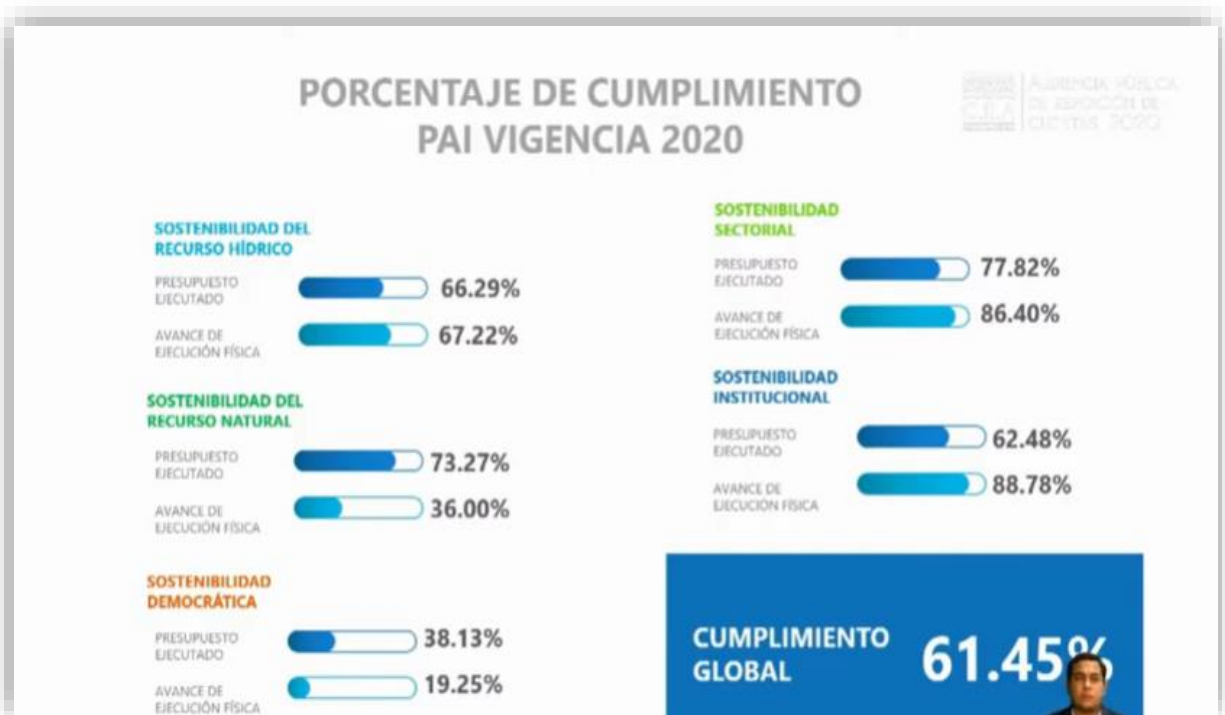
PORCENTAJE DE CUMPLIMIENTO
PAI VIGENCIA 2020

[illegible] AUDIENCIA PÚBLICA DE RENDICIÓN DE CUENTAS 2020

SOSTENIBILIDAD DEL RECURSO HÍDRICO

PRESUPUESTO EJECUTADO 66.29%

AVANCE DE EJECUCIÓN FÍSICA 67.22%

SOSTENIBILIDAD DEL RECURSO NATURAL

PRESUPUESTO EJECUTADO 73.27%

AVANCE DE EJECUCIÓN FÍSICA 36.00%

SOSTENIBILIDAD DEMOCRÁTICA

PRESUPUESTO EJECUTADO 38.13%

AVANCE DE EJECUCIÓN FÍSICA 19.25%

SOSTENIBILIDAD SECTORIAL

PRESUPUESTO EJECUTADO 77.82%

AVANCE DE EJECUCIÓN FÍSICA 86.40%

SOSTENIBILIDAD INSTITUCIONAL

PRESUPUESTO EJECUTADO 62.48%

AVANCE DE EJECUCIÓN FÍSICA 88.78%

CUMPLIMIENTO GLOBAL 61.45%